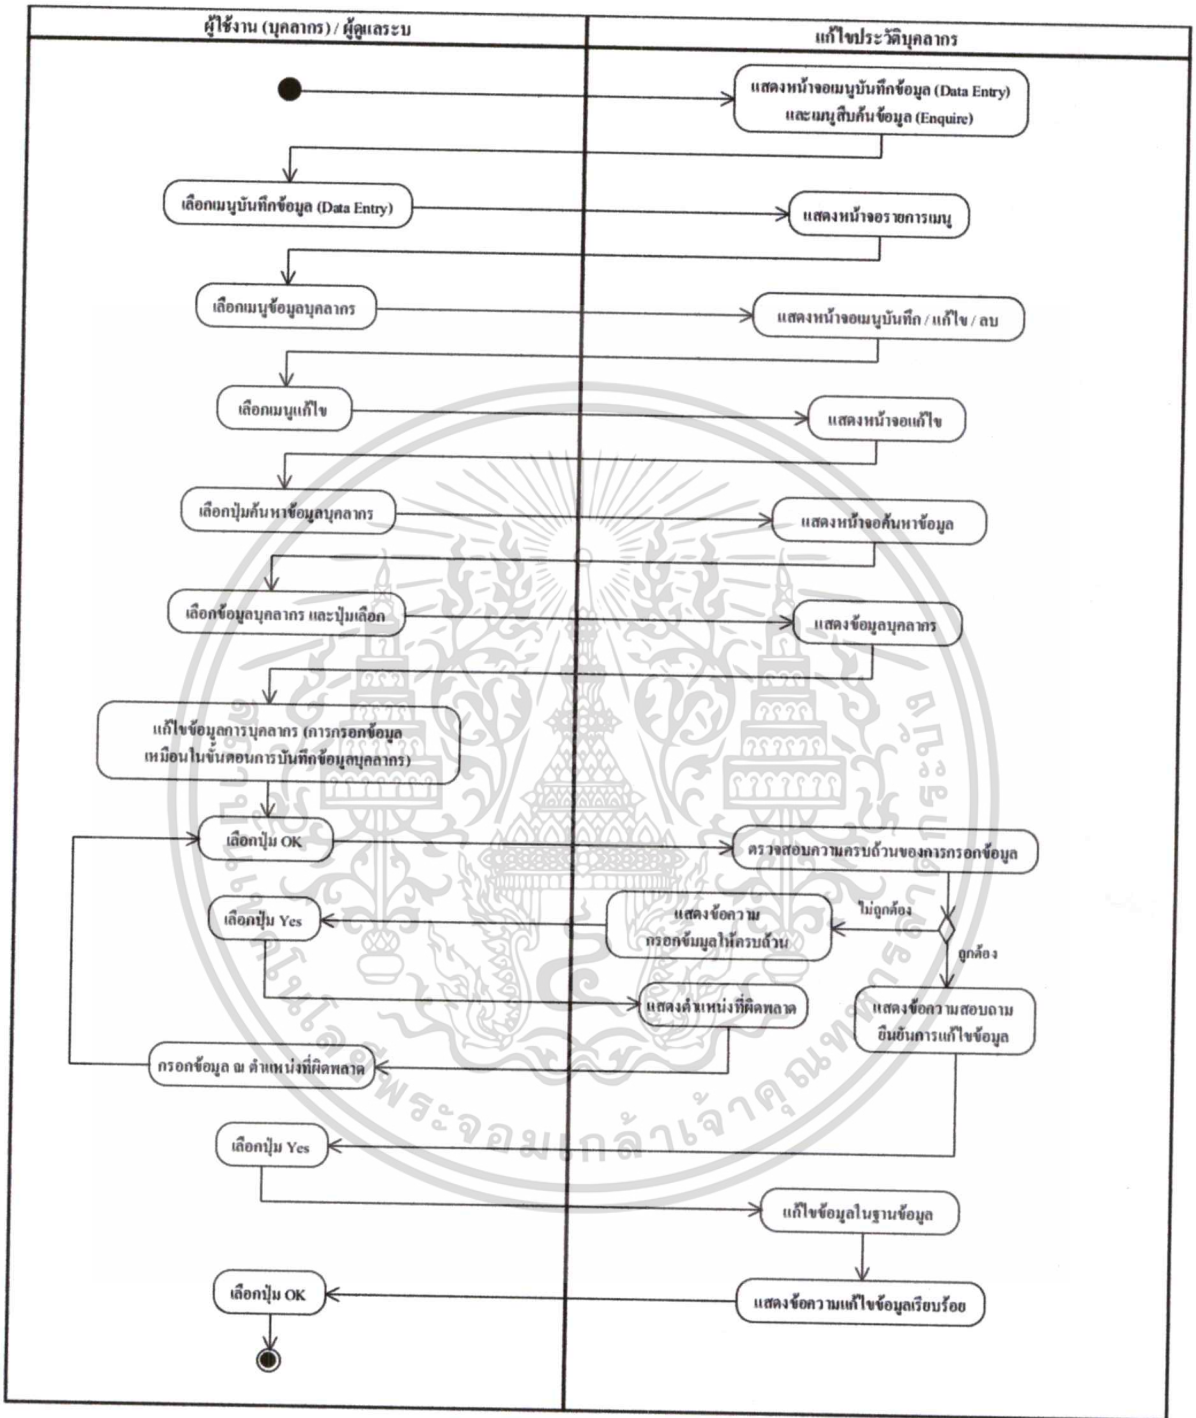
ผู้ใช้งาน (บุคลากร) / ผู้ดูแลระบบ

แก้ไขประวัติบุคลากร

แสดงหน้าจอเมนูบันทึกข้อมูล (Data Entry) และเมนูสืบค้นข้อมูล (Enquire)

เลือกเมนูบันทึกข้อมูล (Data Entry)

แสดงหน้าจอรายการเมนู

เลือกเมนูข้อมูลบุคลากร

แสดงหน้าจอเมนูบันทึก / แก้ไข / ลบ

เลือกเมนูแก้ไข

แสดงหน้าจอแก้ไข

เลือกปุ่มค้นหาข้อมูลบุคลากร

แสดงหน้าจอค้นหาข้อมูล

เลือกข้อมูลบุคลากร และปุ่มเลือก

แสดงข้อมูลบุคลากร

แก้ไขข้อมูลการบุคลากร (การกรอกข้อมูลเหมือนในขั้นตอนการบันทึกข้อมูลบุคลากร)

เลือกปุ่ม OK

ตรวจสอบความครบถ้วนของการกรอกข้อมูล

ไม่ถูกต้อง

ถูกต้อง

เลือกปุ่ม Yes

แสดงข้อความ กรอกข้อมูลให้ครบถ้วน

แสดงตำแหน่งที่ผิดพลาด

แสดงข้อความสอบถามยืนยันการแก้ไขข้อมูล

กรอกข้อมูล ณ ตำแหน่งที่ผิดพลาด

เลือกปุ่ม Yes

แก้ไขข้อมูลในฐานข้อมูล

เลือกปุ่ม OK

แสดงข้อความแก้ไขข้อมูลเรียบร้อย

มหาวิทยาลัยเทคโนโลยีพระจอมเกล้าเจ้าคุณทหารลาดกระบัง